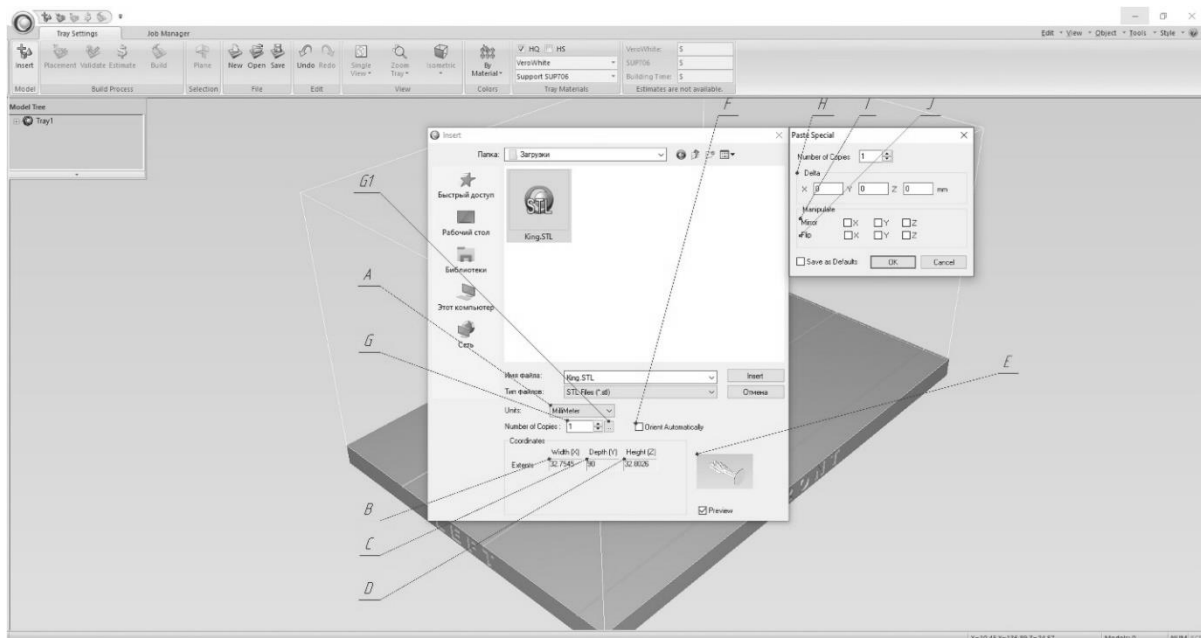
Tray Settings
Job Manager
Edit · View · Object · Tools · Style ·
Insert
Placement Validate Estimate
Build
Plane
New Open Save
Undo Redo
Single View
Zoom Tray
Isometric
By Material
HQ HS
VeroWhite
Support SUP706
VeroWhite: $
SUP706: $
Building Time: $
Model
Build Process
Selection
File
Edit
View
Colors
Tray Materials
Estimates are not available.
Model Tree
Tray1

Insert
Папка: Загрузки
Быстрый доступ
Рабочий стол
Библиотеки
Этот компьютер
Сеть
King.STL
Имя файла: King.STL
Тип файлов: STL Files (*.stl)
Insert
Отмена
Units: MilliMeter
Number of Copies: 1
Orient Automatically
Coordinates
Width (X) Depth (Y) Height (Z)
Extents 32.7545 90 32.8026
Preview

Paste Special
Number of Copies: 1
Delta
X 0 Y 0 Z 0 mm
Manipulate
Mirror X Y Z
Flip X Y Z
Save as Defaults
OK
Cancel

F
H
I
J
G1
A
G
E
B
C
D